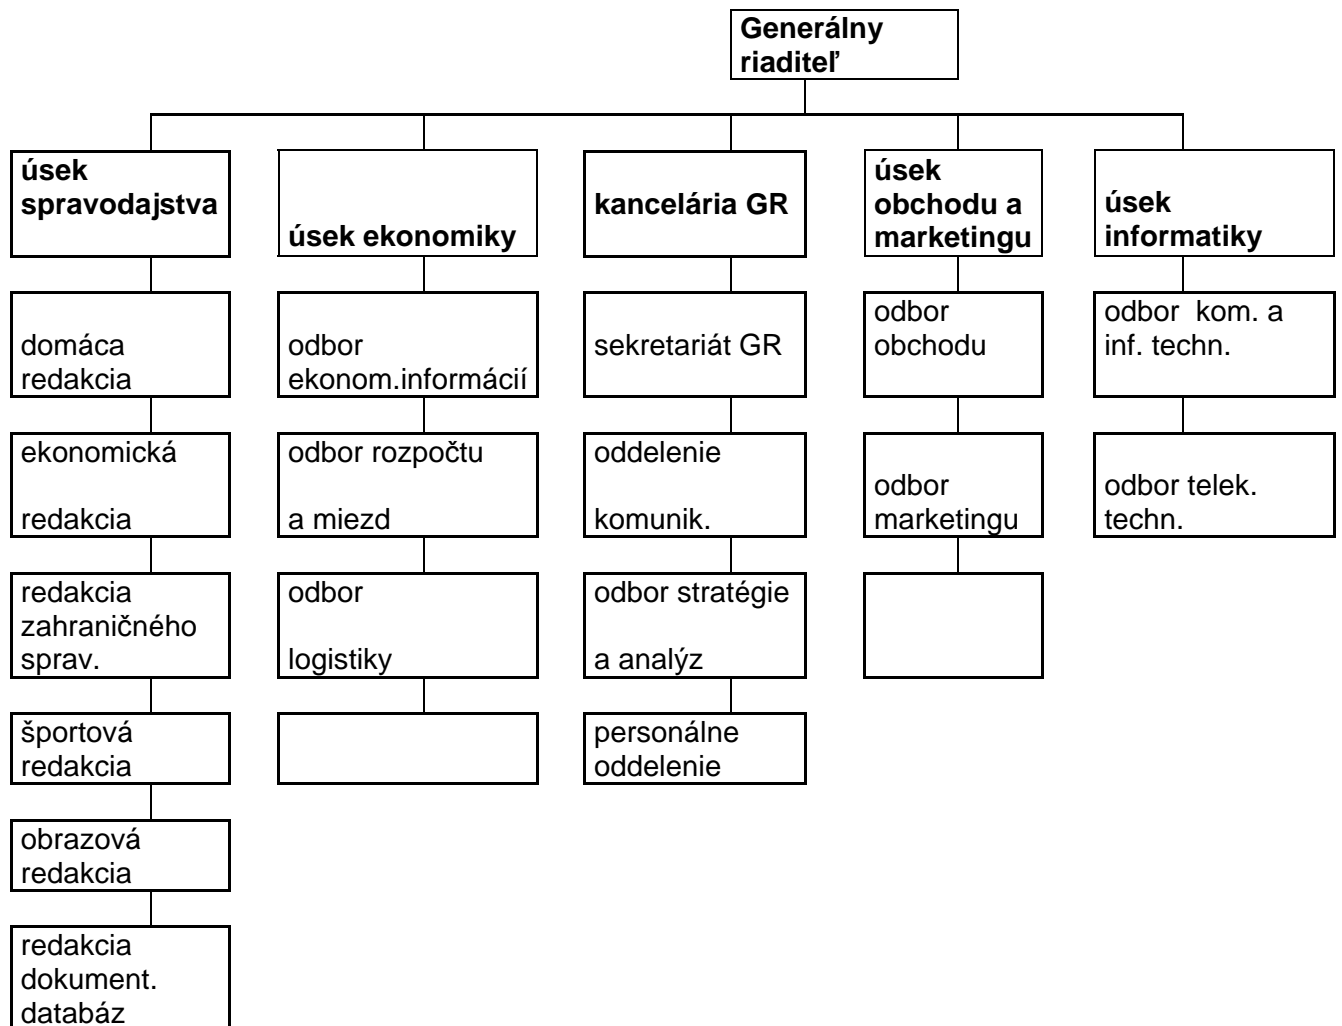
Generálny riaditeľ

úsek spravodajstva

domáca redakcia

ekonomická

redakcia

redakcia zahraničného sprav.

športová redakcia

obrazová redakcia

redakcia dokument. databáz

úsek ekonomiky

odbor ekonom.informácií

odbor rozpočtu

a miezd

odbor

logistiky

kancelária GR

sekretariát GR

oddelenie

komunik.

odbor stratégie

a analýz

personálne oddelenie

úsek obchodu a marketingu

odbor obchodu

odbor marketingu

úsek informatiky

odbor kom. a inf. techn.

odbor telek. techn.